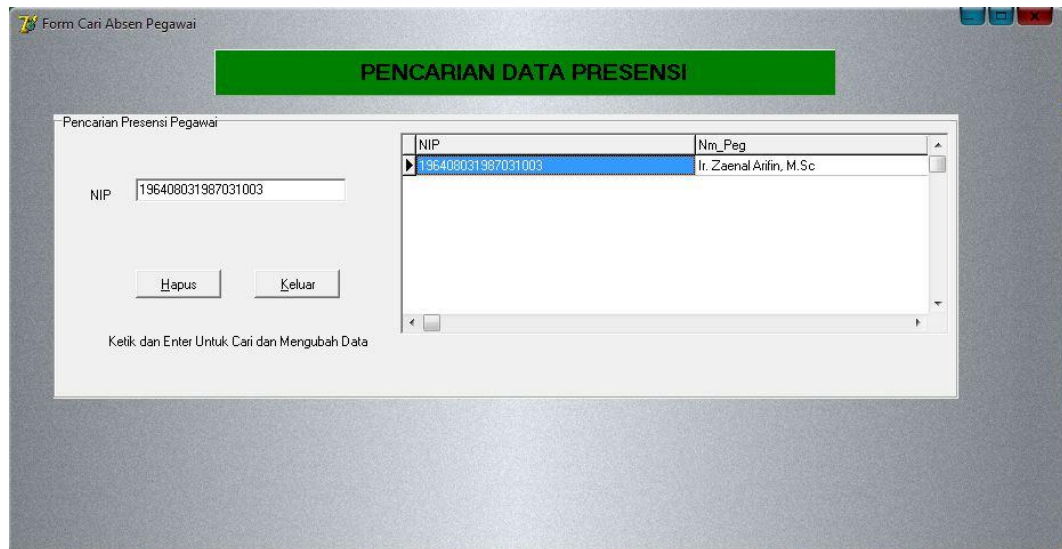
Form Cari Absen Pegawai

PENCARIAN DATA PRESENSI

Pencarian Presensi Pegawai

NIP 196408031987031003

Hapus Keluar

Ketik dan Enter Untuk Cari dan Mengubah Data

| NIP | Nm_Peg |
|---|---|
| 196408031987031003 | Ir. Zaenal Arifin, M.Sc |